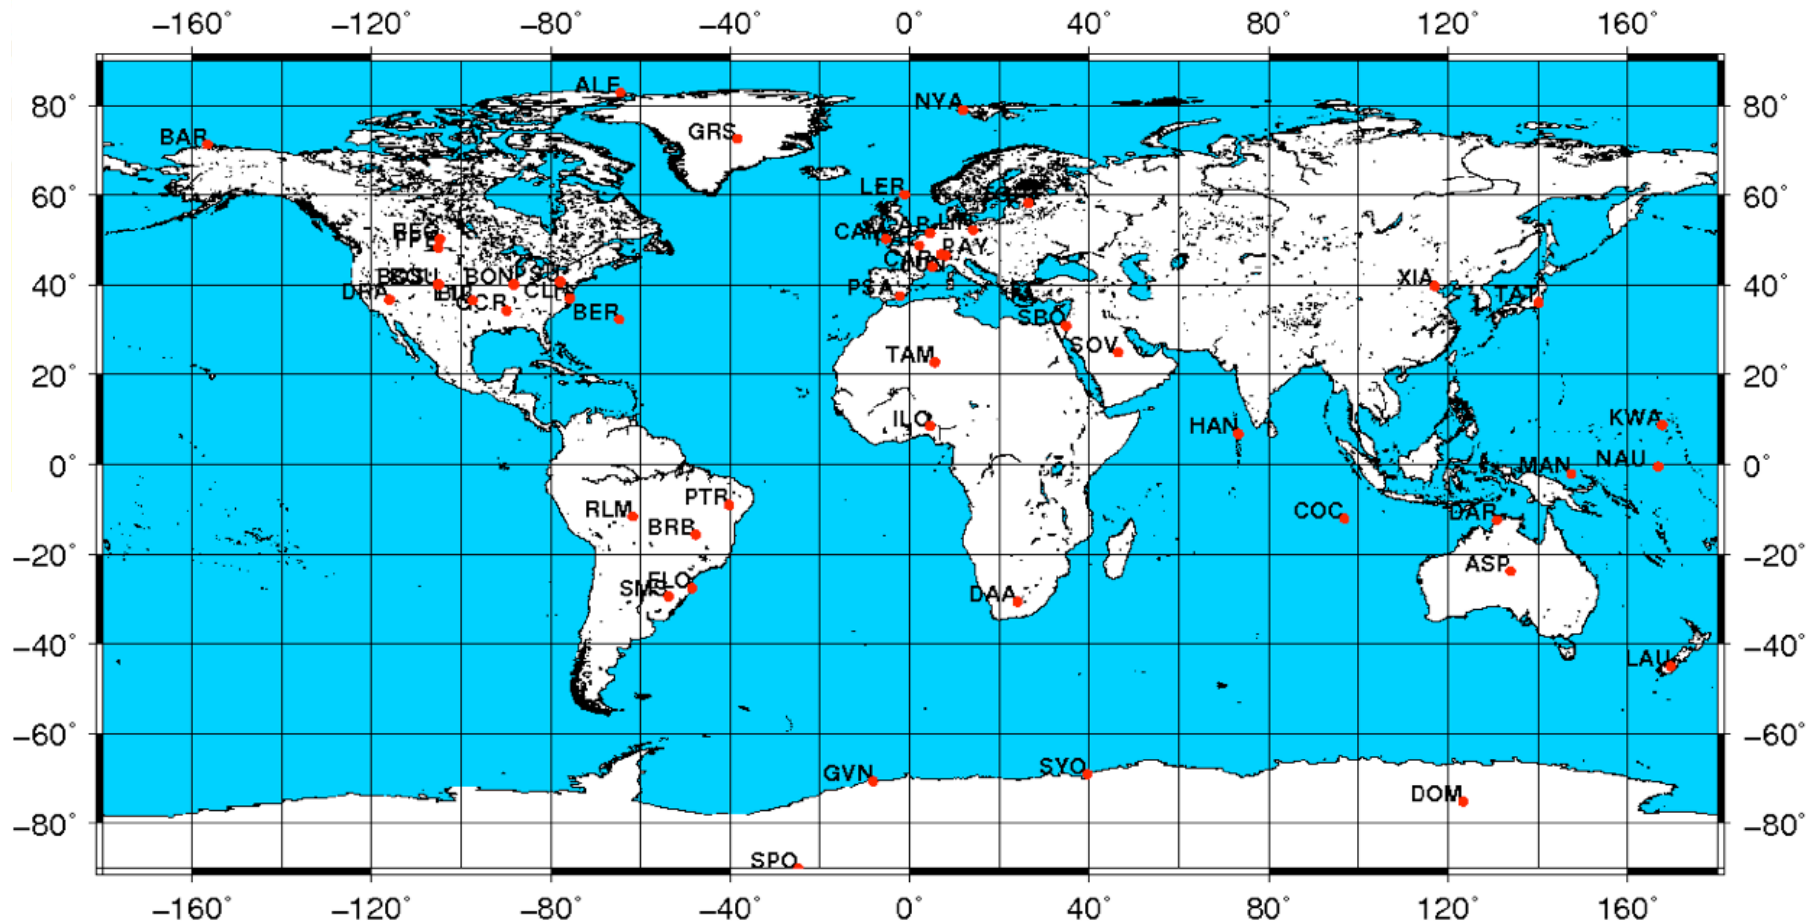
−160° −120° −80° −40° 0° 40° 80° 120° 160°

80° 60° 40° 20° 0° −20° −40° −60° −80°

80° 60° 40° 20° 0° −20° −40° −60° −80°

ALE
NYA
BAR
GRS
LER
CAM
LIN
PAV
CAR
PSA
XIA
TAT
DRA
BOS
BON
PSU
CLL
BER
SBO
SOV
TAM
ILO
HAN
KWA
MAN
NAU
PTR
RLM
BRB
COC
DAR
ASP
SMS
FLO
DAA
LAU
GVN
SYO
DOM
SPO

−160° −120° −80° −40° 0° 40° 80° 120° 160°